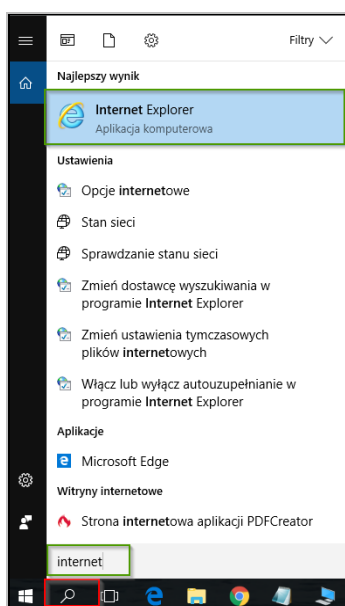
Filtry

Najlepszy wynik

Internet Explorer
Aplikacja komputerowa

Ustawienia

Opcje internetowe

Stan sieci

Sprawdzanie stanu sieci

Zmień dostawcę wyszukiwania w programie Internet Explorer

Zmień ustawienia tymczasowych plików internetowych

Włącz lub wyłącz autouzupełnianie w programie Internet Explorer

Aplikacje

Microsoft Edge

Witryny internetowe

Strona internetowa aplikacji PDFCreator

internet